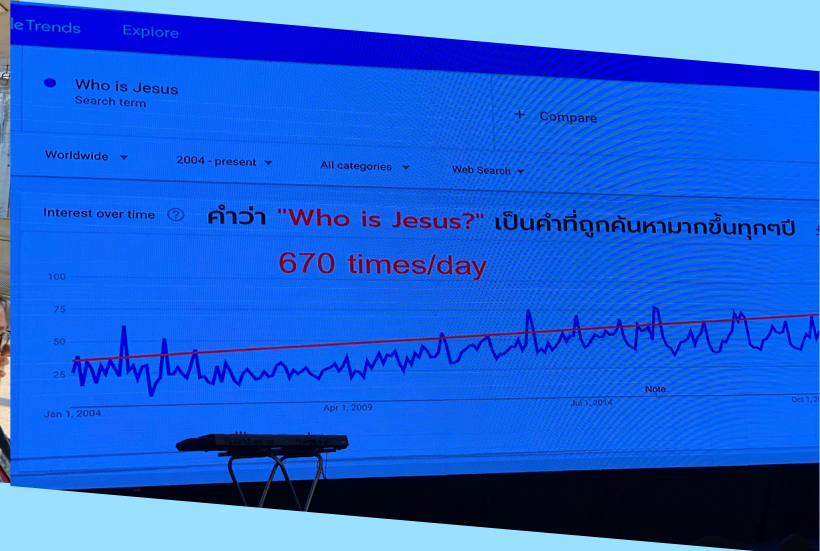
le Trends Explore

Who is Jesus
Search term

+ Compare

Worldwide ▾ 2004 - present ▾ All categories ▾ Web Search ▾

Interest over time ? คำว่า "Who is Jesus?" เป็นคำที่ถูกค้นหามากขึ้นทุกๆปี

670 times/day

100
75
50
25

Note

Jan 1, 2004 Apr 1, 2009 Jul 1, 2014 Oct 1, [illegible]